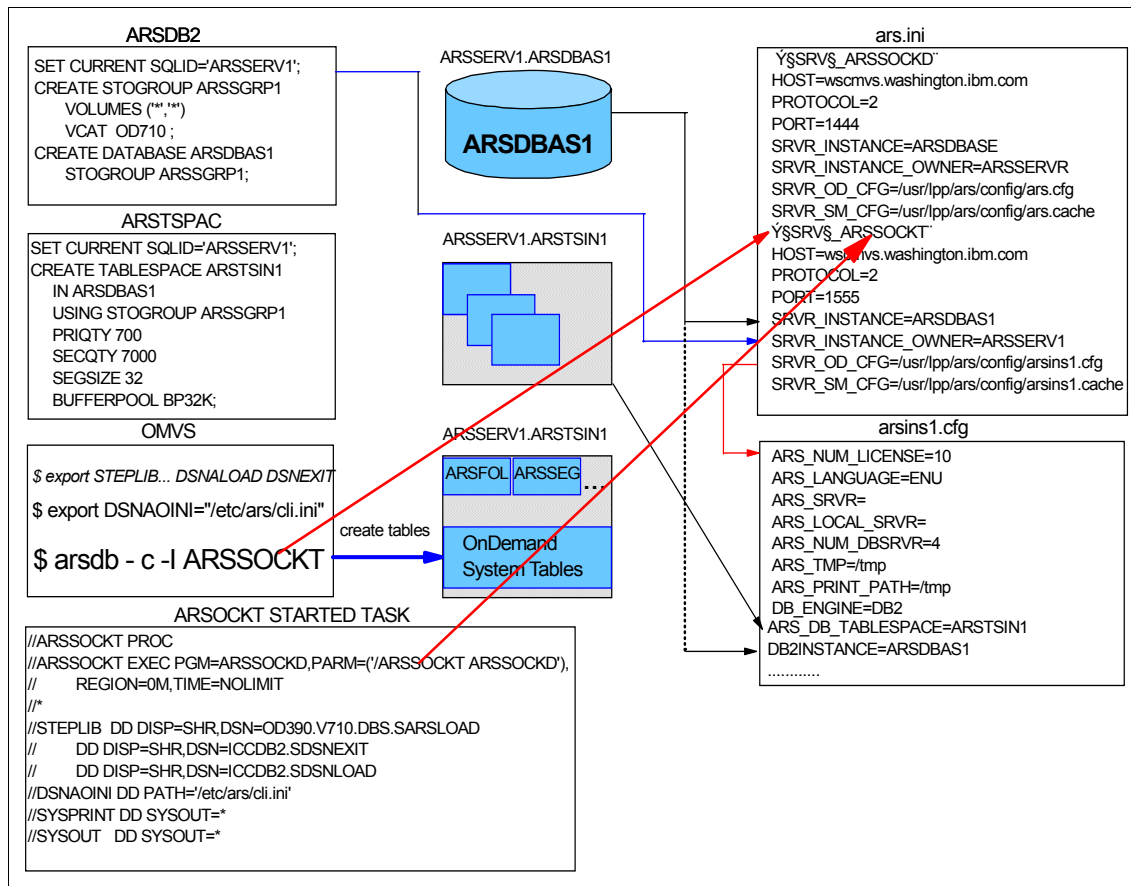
ARSDB2

SET CURRENT SQLID='ARSSERV1';
CREATE STOGROUP ARSSGRP1
VOLUMES ('*','*')
VCAT OD710 ;
CREATE DATABASE ARSDBAS1
STOGROUP ARSSGRP1;

ARSTSPAC

SET CURRENT SQLID='ARSSERV1';
CREATE TABLESPACE ARSTSIN1
IN ARSDBAS1
USING STOGROUP ARSSGRP1
PRIQTY 700
SECQTY 7000
SEGSIZE 32
BUFFERPOOL BP32K;

OMVS

$ export STEPLIB... DSNALOAD DSNEXIT

$ export DSNAOINI="/etc/ars/cli.ini"

$ arsdb - c -I ARSSOCKT

create tables

ARSSERV1.ARSDBAS1

ARSDBAS1

ARSSERV1.ARSTSIN1

ARSSERV1.ARSTSIN1

ARSFOL ARSSEG ...

OnDemand System Tables

ARSOCKT STARTED TASK

//ARSSOCKT PROC
//ARSSOCKT EXEC PGM=ARSSOCKD,PARM=('/ARSSOCKT ARSSOCKD'),
// REGION=0M,TIME=NOLIMIT
//*
//STEPLIB DD DISP=SHR,DSN=OD390.V710.DBS.SARSLOAD
// DD DISP=SHR,DSN=ICCDB2.SDSNEXIT
// DD DISP=SHR,DSN=ICCDB2.SDSNLOAD
//DSNAOINI DD PATH='/etc/ars/cli.ini'
//SYSPRINT DD SYSOUT=*
//SYSOUT DD SYSOUT=*

ars.ini

Ý§SRV§_ARSSOCKD¨
HOST=wscmvs.washington.ibm.com
PROTOCOL=2
PORT=1444
SRVR_INSTANCE=ARSDBASE
SRVR_INSTANCE_OWNER=ARSSERVR
SRVR_OD_CFG=/usr/lpp/ars/config/ars.cfg
SRVR_SM_CFG=/usr/lpp/ars/config/ars.cache
Ý§SRV§_ARSSOCKT¨
HOST=wscmvs.washington.ibm.com
PROTOCOL=2
PORT=1555
SRVR_INSTANCE=ARSDBAS1
SRVR_INSTANCE_OWNER=ARSSERV1
SRVR_OD_CFG=/usr/lpp/ars/config/arsins1.cfg
SRVR_SM_CFG=/usr/lpp/ars/config/arsins1.cache

arsins1.cfg

ARS_NUM_LICENSE=10
ARS_LANGUAGE=ENU
ARS_SRVR=
ARS_LOCAL_SRVR=
ARS_NUM_DBSRVR=4
ARS_TMP=/tmp
ARS_PRINT_PATH=/tmp
DB_ENGINE=DB2
ARS_DB_TABLESPACE=ARSTSIN1
DB2INSTANCE=ARSDBAS1
............